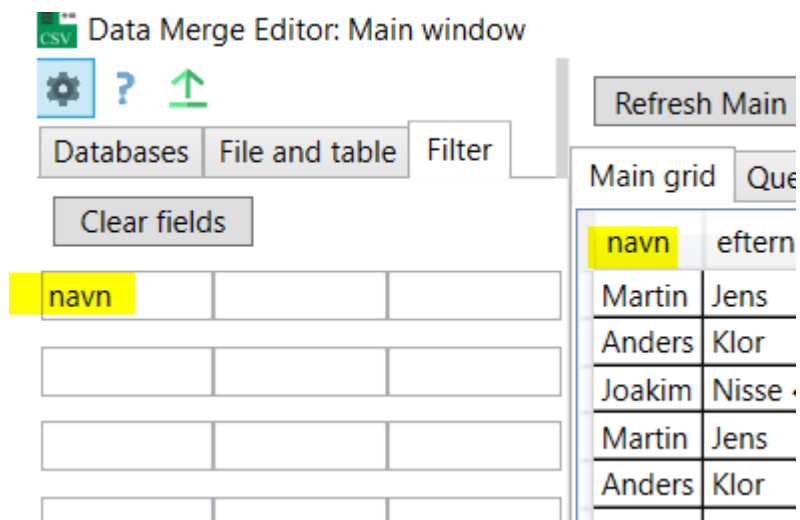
CSV Data Merge Editor: Main window

?

Databases | File and table | Filter

Clear fields

| navn | | |
|---|---|---|
| | | |
| | | |
| | | |

Refresh Main

Main grid | Que

| navn | eftern |
|---|---|
| Martin | Jens |
| Anders | Klor |
| Joakim | Nisse |
| Martin | Jens |
| Anders | Klor |